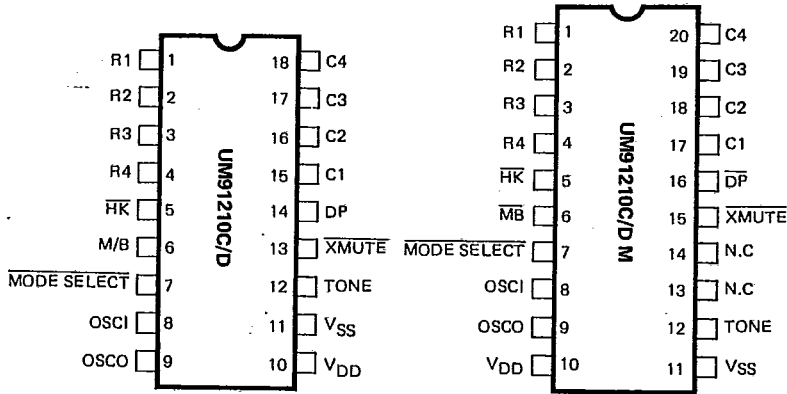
R1 1
R2 2
R3 3
R4 4
$\overline{HK}$ 5
M/B 6
$\overline{MODE\ SELECT}$ 7
OSCI 8
OSCO 9

UM91210C/D

18 C4
17 C3
16 C2
15 C1
14 DP
13 $\overline{XMUTE}$
12 TONE
11 $V_{SS}$
10 $V_{DD}$

R1 1
R2 2
R3 3
R4 4
$\overline{HK}$ 5
$\overline{MB}$ 6
$\overline{MODE\ SELECT}$ 7
OSCI 8
OSCO 9
$V_{DD}$ 10

UM91210C/D M

20 C4
19 C3
18 C2
17 C1
16 $\overline{DP}$
15 $\overline{XMUTE}$
14 N.C
13 N.C
12 TONE
11 $V_{SS}$